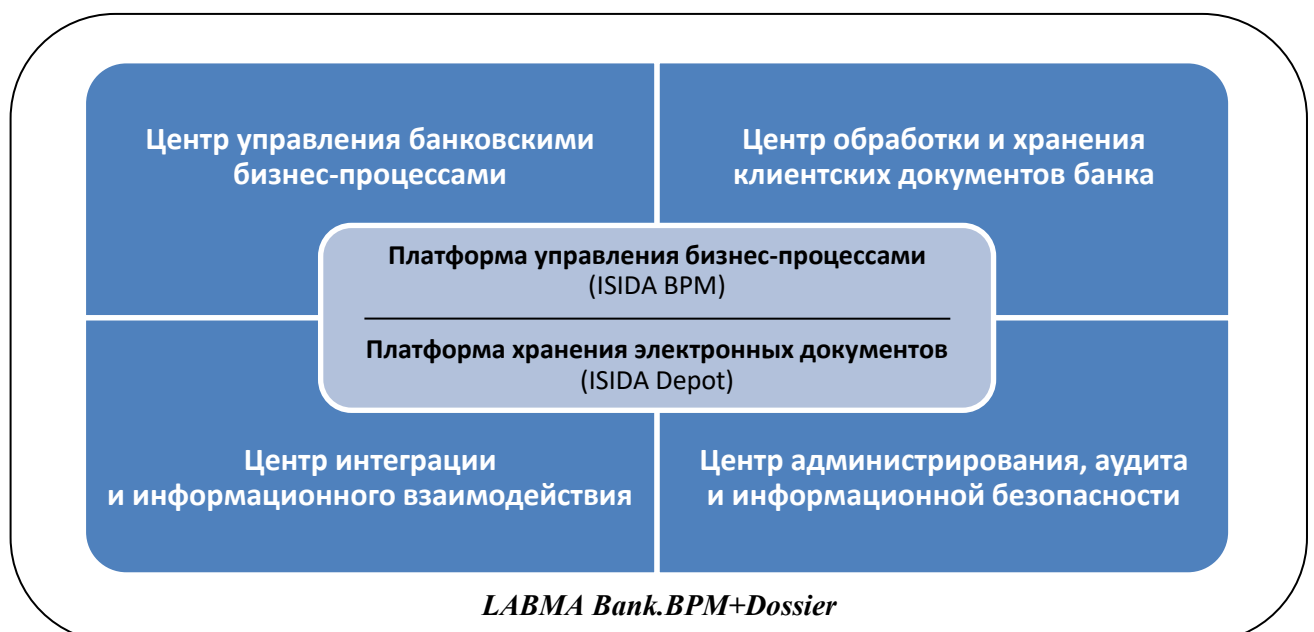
Центр управления банковскими бизнес-процессами

Центр обработки и хранения клиентских документов банка

Платформа управления бизнес-процессами
(ISIDA BPM)

Платформа хранения электронных документов
(ISIDA Depot)

Центр интеграции и информационного взаимодействия

Центр администрирования, аудита и информационной безопасности

LABMA Bank.BPM+Dossier